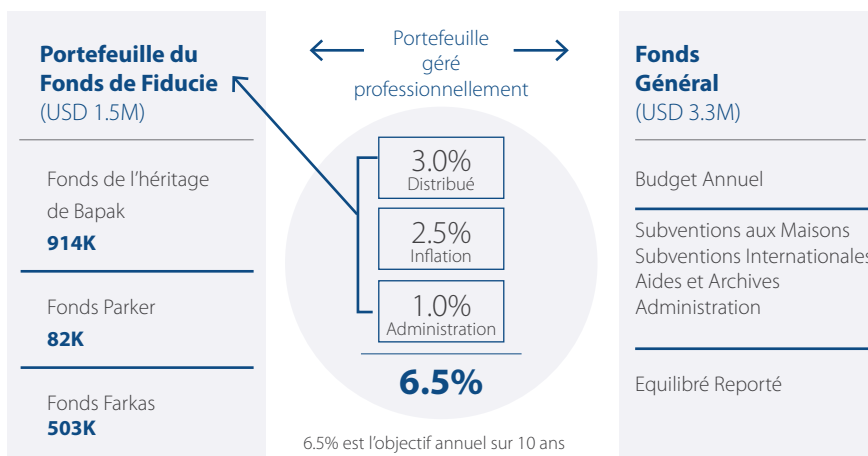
Portefeuille du Fonds de Fiducie
(USD 1.5M)

Fonds de l'héritage de Bapak
914K

Fonds Parker
82K

Fonds Farkas
503K

Portefeuille géré professionnellement

3.0%
Distribué

2.5%
Inflation

1.0%
Administration

6.5%

6.5% est l'objectif annuel sur 10 ans

Fonds Général
(USD 3.3M)

Budget Annuel

Subventions aux Maisons
Subventions Internationales
Aides et Archives
Administration

Equilibré Reporté